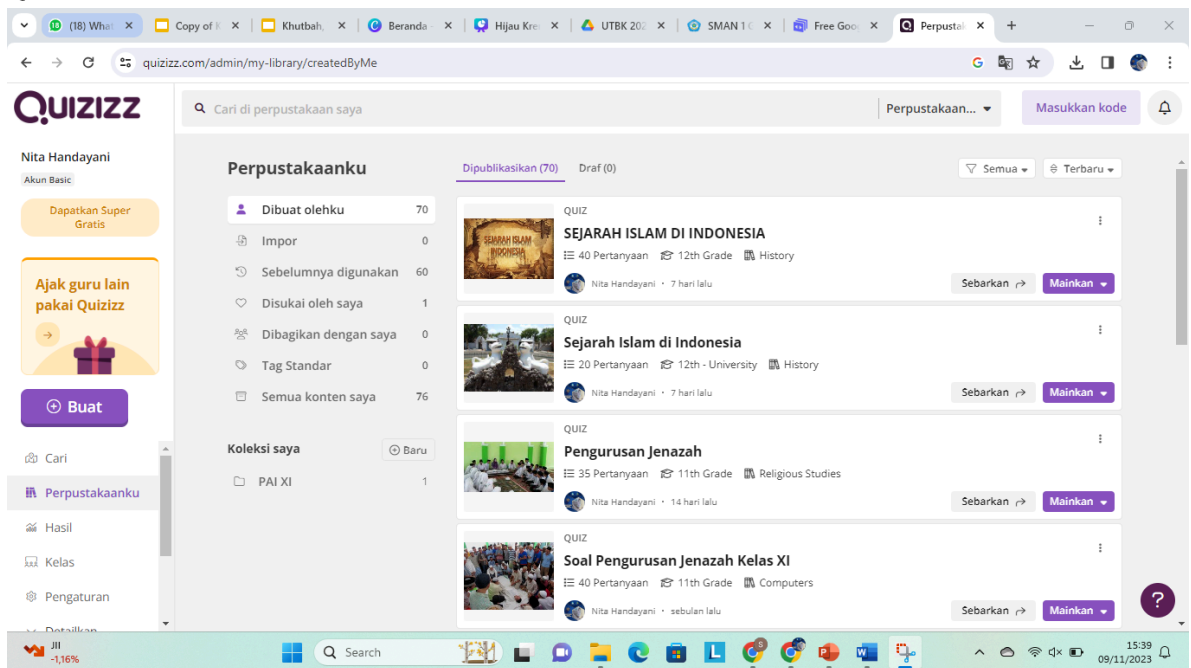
(18) What | Copy of K | Khutbah, | Beranda | Hijau Kre | UTBK 202 | SMAN 1 C | Free Goo | Perpustak

quizizz.com/admin/my-library/createdByMe

QUIZIZZ

Cari di perpustakaan saya

Perpustakaan...

Masukkan kode

Nita Handayani
Akun Basic

Dapatkan Super Gratis

Ajak guru lain pakai Quizizz

Buat

Cari
Perpustakaanku
Hasil
Kelas
Pengaturan
Detailkan

Perpustakaanku

Dibuat olehku 70
Impor 0
Sebelumnya digunakan 60
Disukai oleh saya 1
Dibagikan dengan saya 0
Tag Standar 0
Semua konten saya 76

Koleksi saya
Baru
PAI XI 1

Dipublikasikan (70)
Draf (0)
Semua
Terbaru

QUIZ
SEJARAH ISLAM DI INDONESIA
40 Pertanyaan 12th Grade History
Nita Handayani • 7 hari lalu
Sebarkan
Mainkan

QUIZ
Sejarah Islam di Indonesia
20 Pertanyaan 12th - University History
Nita Handayani • 7 hari lalu
Sebarkan
Mainkan

QUIZ
Pengurusan Jenazah
35 Pertanyaan 11th Grade Religious Studies
Nita Handayani • 14 hari lalu
Sebarkan
Mainkan

QUIZ
Soal Pengurusan Jenazah Kelas XI
40 Pertanyaan 11th Grade Computers
Nita Handayani • sebulan lalu
Sebarkan
Mainkan

JII
-1,16%

Search

15:39
09/11/2023